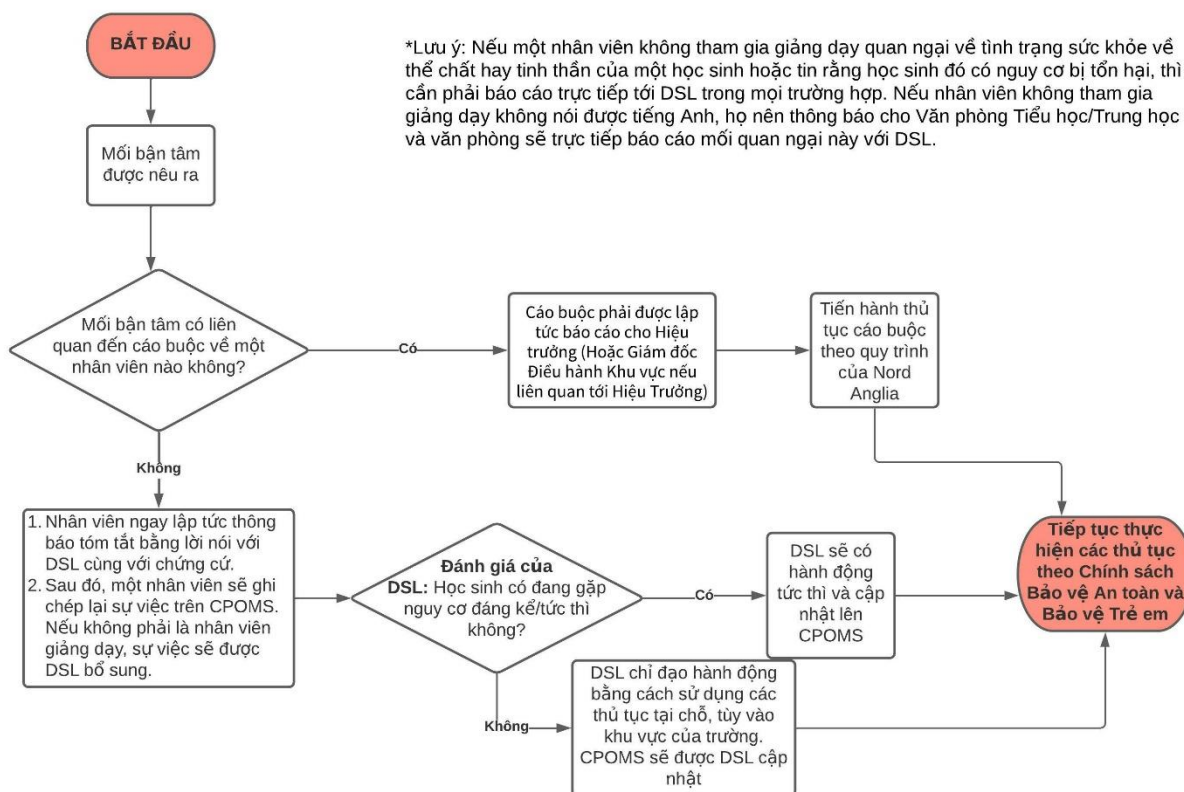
BẮT ĐẦU

*Lưu ý: Nếu một nhân viên không tham gia giảng dạy quan ngại về tình trạng sức khỏe về thể chất hay tinh thần của một học sinh hoặc tin rằng học sinh đó có nguy cơ bị tổn hại, thì cần phải báo cáo trực tiếp tới DSL trong mọi trường hợp. Nếu nhân viên không tham gia giảng dạy không nói được tiếng Anh, họ nên thông báo cho Văn phòng Tiểu học/Trung học và văn phòng sẽ trực tiếp báo cáo mối quan ngại này với DSL.

Mối bận tâm được nêu ra

Mối bận tâm có liên quan đến cáo buộc về một nhân viên nào không?

Có

Cáo buộc phải được lập tức báo cáo cho Hiệu trưởng (Hoặc Giám đốc Điều hành Khu vực nếu liên quan tới Hiệu Trưởng)

Tiến hành thủ tục cáo buộc theo quy trình của Nord Anglia

Không

1. Nhân viên ngay lập tức thông báo tóm tắt bằng lời nói với DSL cùng với chứng cứ.
2. Sau đó, một nhân viên sẽ ghi chép lại sự việc trên CPOMS. Nếu không phải là nhân viên giảng dạy, sự việc sẽ được DSL bổ sung.

Đánh giá của DSL: Học sinh có đang gặp nguy cơ đáng kể/tức thì không?

Có

DSL sẽ có hành động tức thì và cập nhật lên CPOMS

Tiếp tục thực hiện các thủ tục theo Chính sách Bảo vệ An toàn và Bảo vệ Trẻ em

Không

DSL chỉ đạo hành động bằng cách sử dụng các thủ tục tại chỗ, tùy vào khu vực của trường. CPOMS sẽ được DSL cập nhật